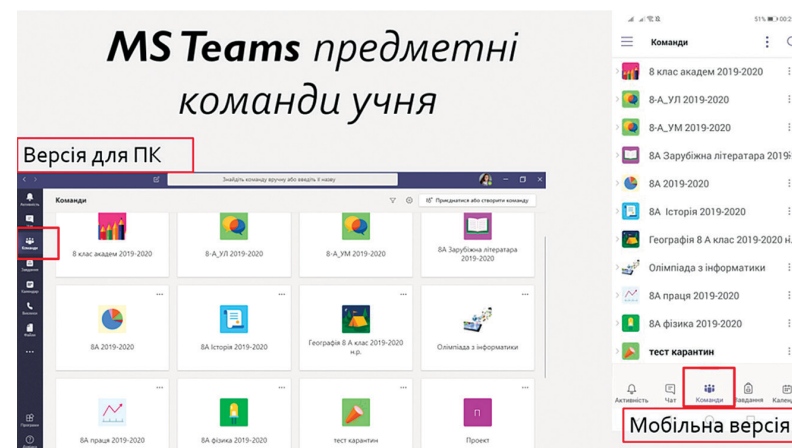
MS Teams предметні команди учня

Версія для ПК

Знайдіть команду вручну або введіть її назву

Команди

Приєднатися або створити команду

Активність

Чат

Команди

Завдання

Календар

Виклики

Файли

Програми

Довідка

8 клас академ 2019-2020

8-А_УЛ 2019-2020

8-А_УМ 2019-2020

8А Зарубіжна література 2019-2020

8А 2019-2020

8А Історія 2019-2020

Географія 8 А клас 2019-2020 н.р.

Олімпіада з інформатики

8А праця 2019-2020

8А фізика 2019-2020

тест карантин

П

Проект

51% 00:2

Команди

8 клас академ 2019-2020

8-А_УЛ 2019-2020

8-А_УМ 2019-2020

8А Зарубіжна література 2019

8А 2019-2020

8А Історія 2019-2020

Географія 8 А клас 2019-2020 н.

Олімпіада з інформатики

8А праця 2019-2020

8А фізика 2019-2020

тест карантин

Активність

Чат

Команди

Завдання

Кален

Мобільна версія